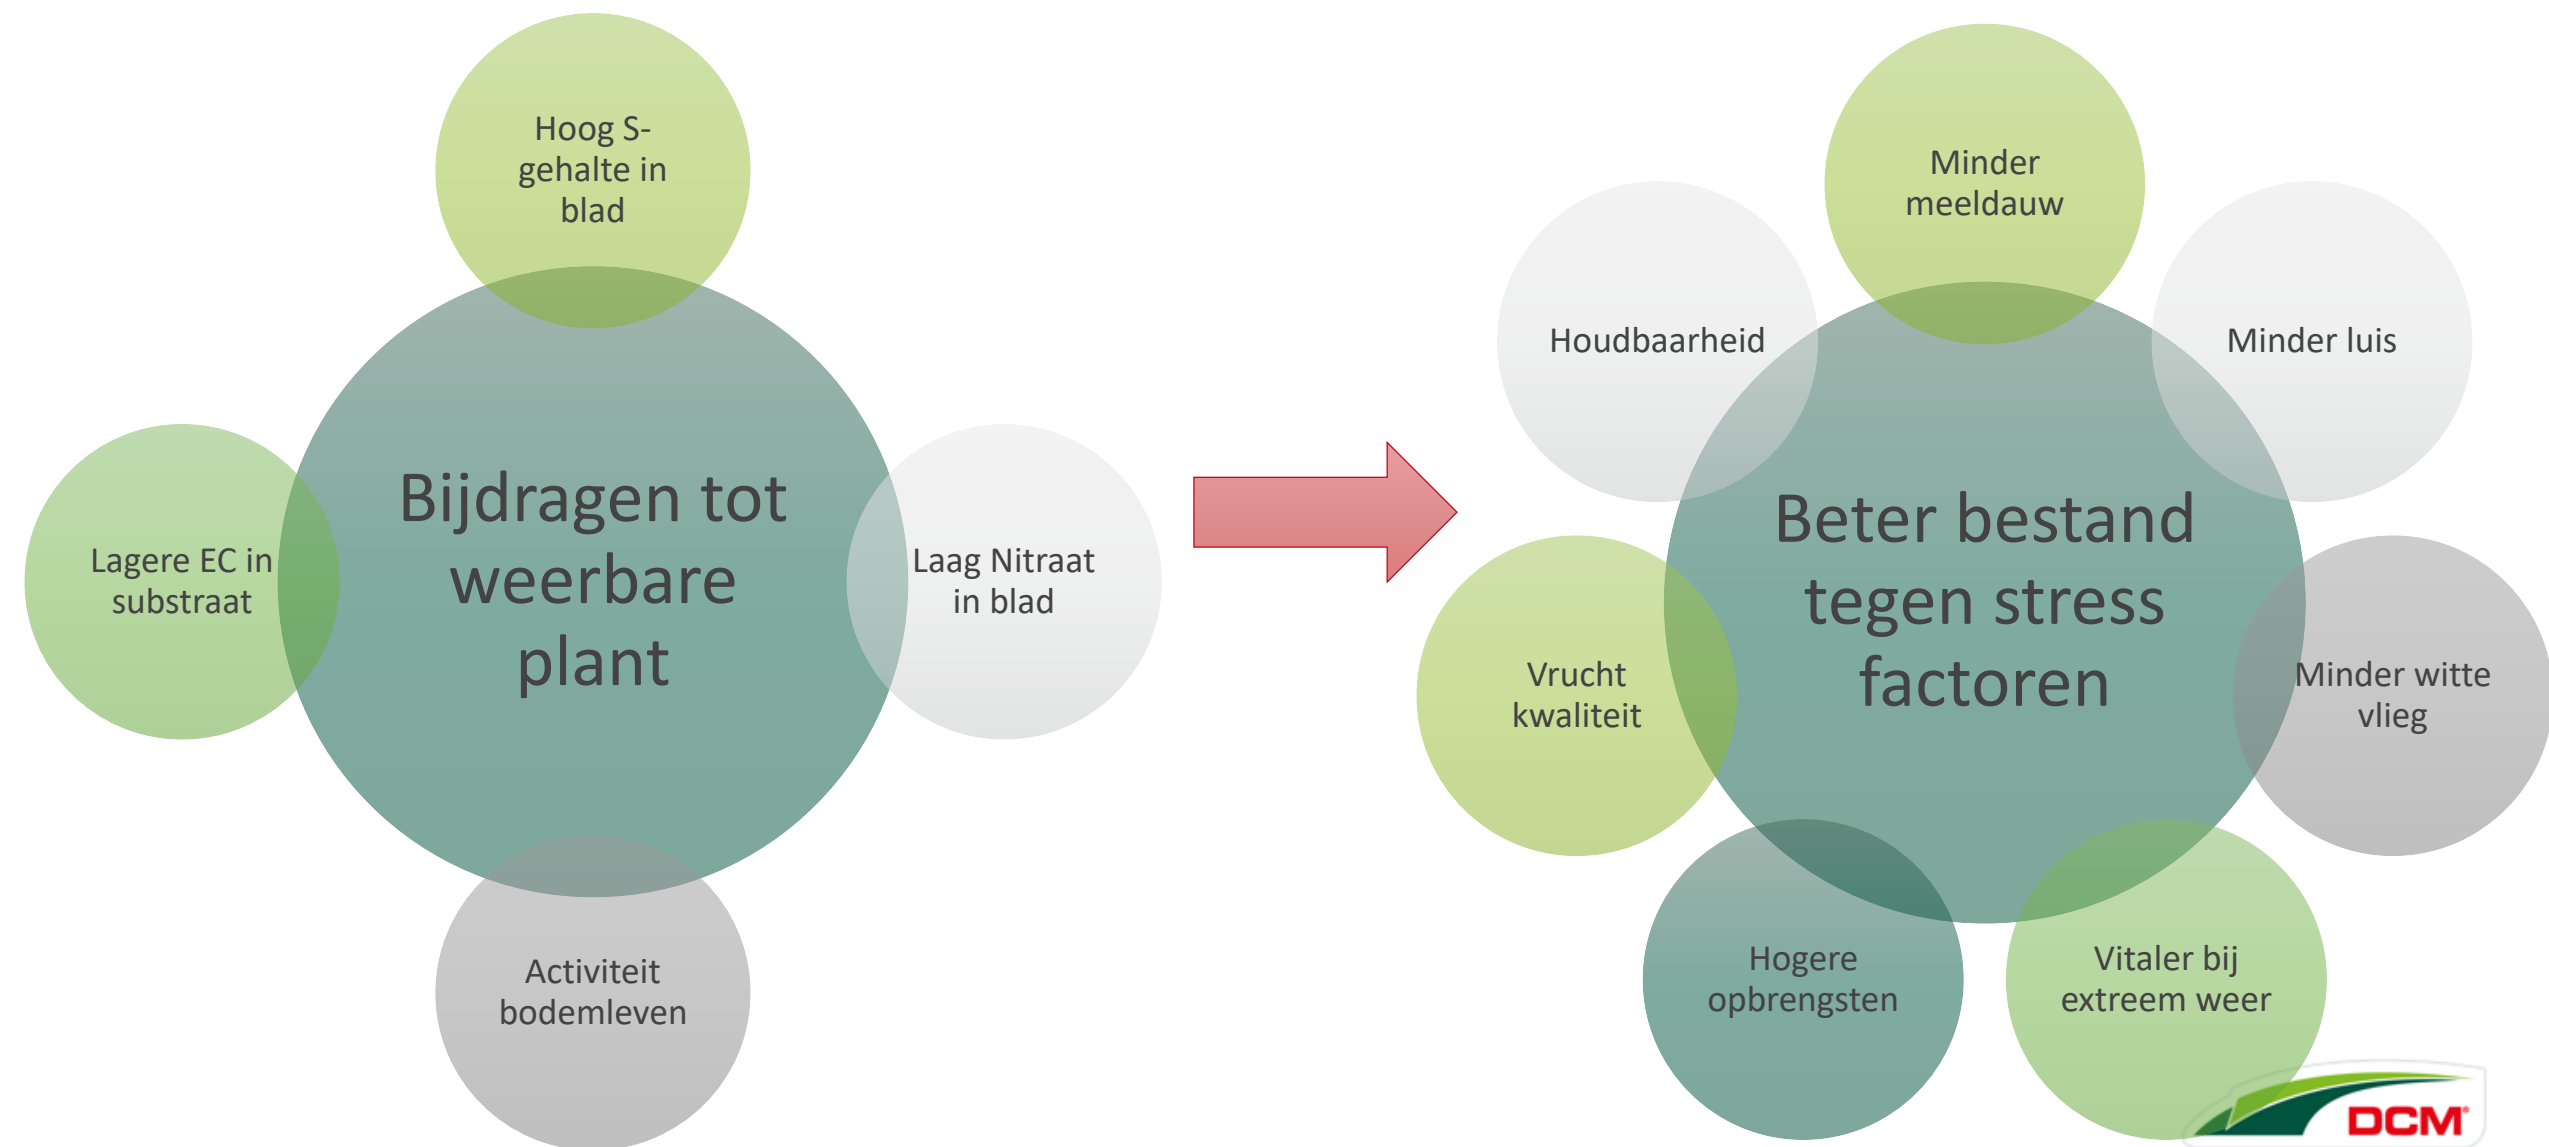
Hoog S-gehalte in blad

Lagere EC in substraat

Bijdragen tot weerbare plant

Laag Nitraat in blad

Activiteit bodemleven

Minder meeldauw

Houdbaarheid

Minder luis

Beter bestand tegen stress factoren

Vrucht kwaliteit

Minder witte vlieg

Hogere opbrengsten

Vitaler bij extreem weer

DCM